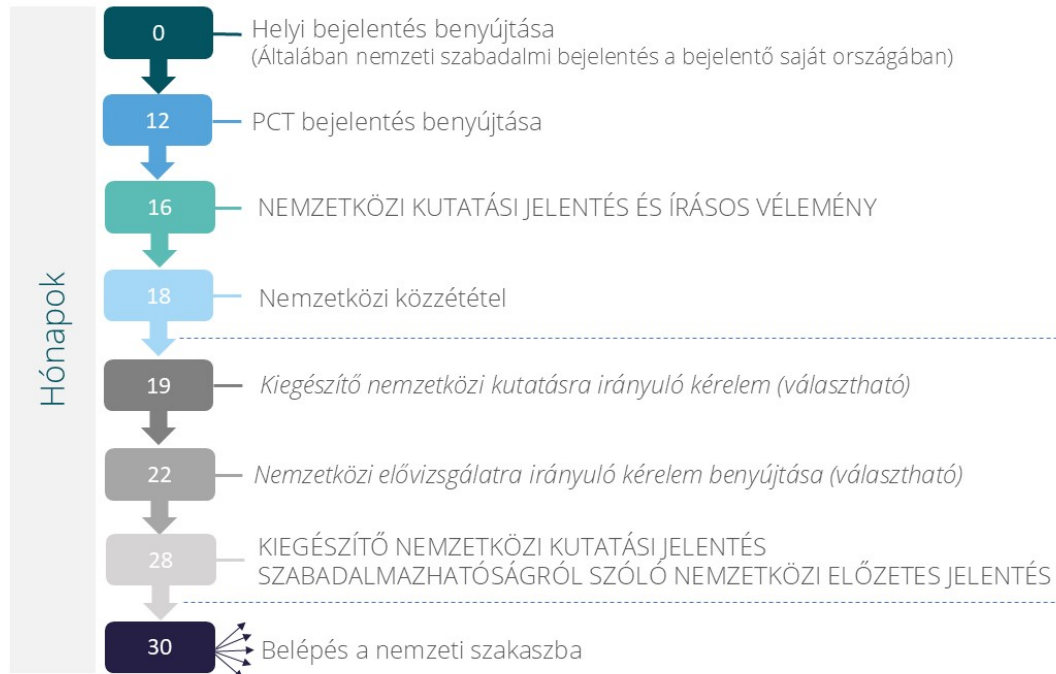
Hónapok

0 Helyi bejelentés benyújtása
(Általában nemzeti szabadalmi bejelentés a bejelentő saját országában)

12 PCT bejelentés benyújtása

16 NEMZETKÖZI KUTATÁSI JELENTÉS ÉS ÍRÁSOS VÉLEMÉNY

18 Nemzetközi közzététel

19 Kiegészítő nemzetközi kutatásra irányuló kérelem (választható)

22 Nemzetközi elővizsgálatra irányuló kérelem benyújtása (választható)

28 KIEGÉSZÍTŐ NEMZETKÖZI KUTATÁSI JELENTÉS
SZABADALMAZHATÓSÁGRÓL SZÓLÓ NEMZETKÖZI ELŐZETES JELENTÉS

30 Belépés a nemzeti szakaszba